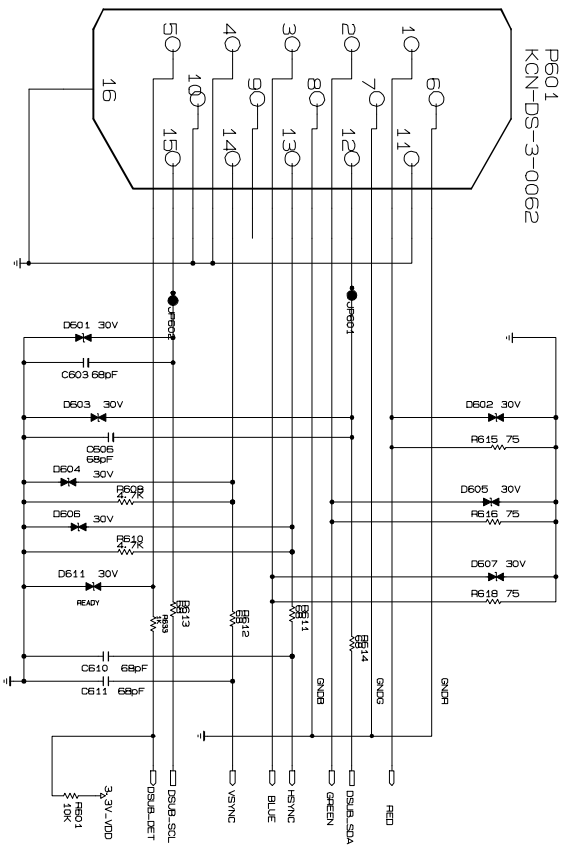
P601
KCN-DS-3-0062

5
4
3
2
1
10
9
8
7
6
15
14
13
12
11
16

JP602
JP601

D601 30V
C603 68pF
D603 30V
C606 68pF
D604 30V
R608 4.7K
D606 30V
R610 4.7K
D611 30V
READY
R633
FB613
FB612
FB611
FB614
C610 68pF
C611 68pF

D602 30V
R615 75
D605 30V
R616 75
D607 30V
R618 75

GNDB
GNDG
GNDR

R601 10K
3.3V_VDD
DSUB_DET
DSUB_SCL
VSYNC
BLUE
HSYNC
GREEN
DSUB_SDA
RED